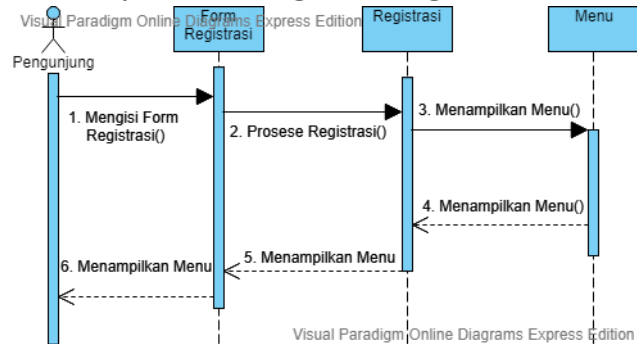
Visual Paradigm Online Diagrams Express Edition

Pengunjung

Form Registrasi

Registrasi

Menu

1. Mengisi Form Registrasi()

2. Prosese Registrasi()

3. Menampilkan Menu()

4. Menampilkan Menu()

5. Menampilkan Menu

6. Menampilkan Menu

Visual Paradigm Online Diagrams Express Edition